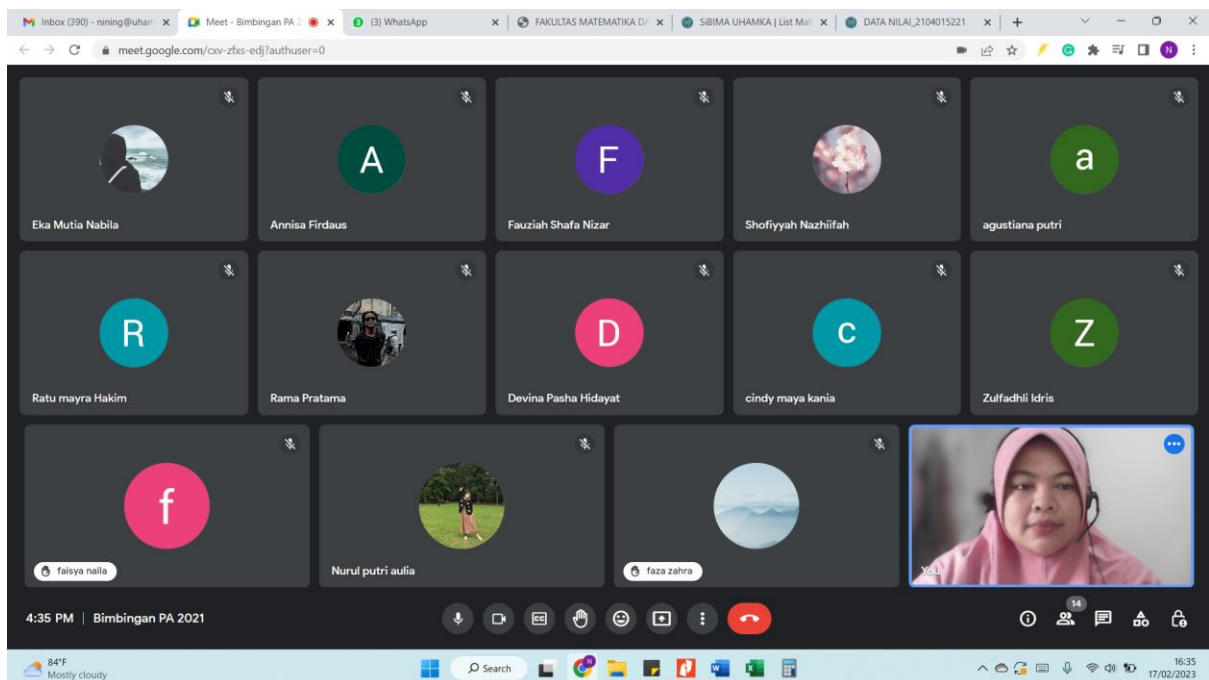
Inbox (390) - nining@uham
Meet - Bimbingan PA 2
(3) WhatsApp
FAKULTAS MATEMATIKA DA
SIBIMA UHAMKA | List Mah
DATA NILAI_2104015221
meet.google.com/cxv-zfxs-edj?authuser=0

Eka Mutia Nabila
A
Annisa Firdaus
F
Fauziah Shafa Nizar
Shofiyyah Nazhiifah
a
agustiana putri
R
Ratu mayra Hakim
Rama Pratama
D
Devina Pasha Hidayat
c
cindy maya kania
Z
Zulfadhli Idris
f
faisya naila
Nurul putri aulia
faza zahra
You

4:35 PM | Bimbingan PA 2021
14

84°F
Mostly cloudy
Search
16:35
17/02/2023